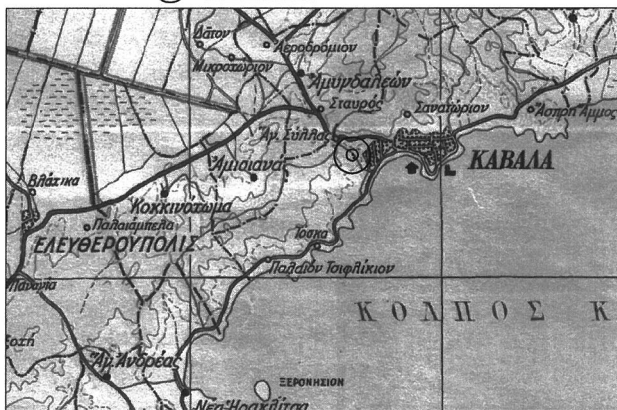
Δάτον
Αεροδρόμιον
Μικροσώριον
Άμυγδαλεών
Σταυρός
Σανατόριον
Άσπρη Άμμος
Άγ. Σύλλας
Άμισιανά
ΚΑΒΑΛΑ
Βλάχικα
Κοκκινοχώμα
Παλαιόμπετσα
ΕΛΕΥΘΕΡΟΥΠΟΛΙΣ
Τόσκα
Παλαιόν Τσιφλίκιον
Παλαιά
ΚΟΛΠΟΣ Κ
Άγ. Άνδρέας
ΞΕΡΟΝΗΣΙΟΝ
Νέα Ήρακλίτσα